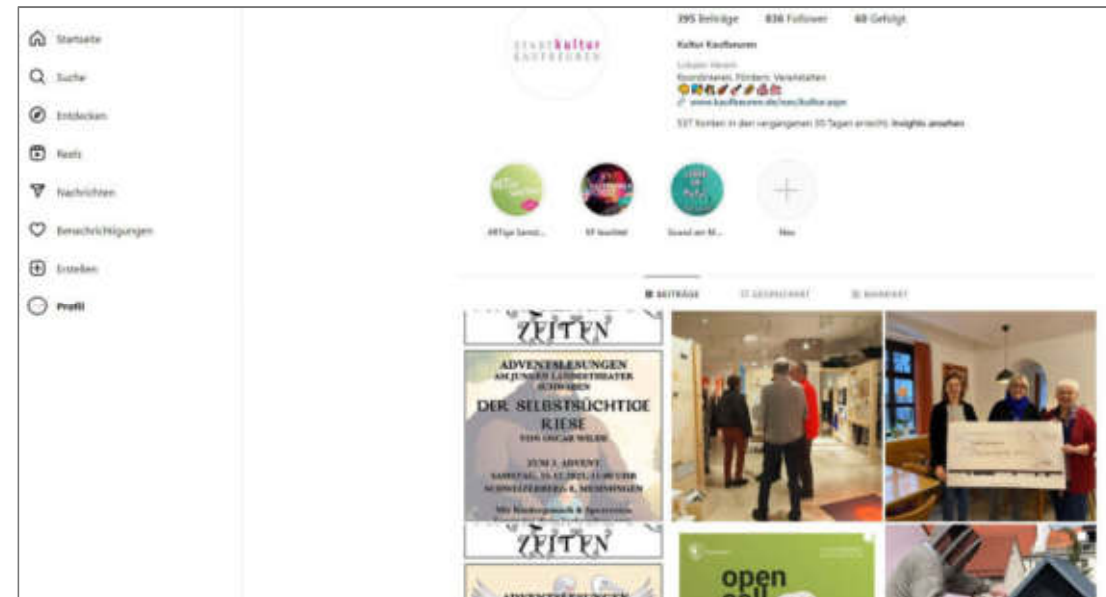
Startseite

Suche

Entdecken

Reels

Nachrichten

Benachrichtigungen

Erstellen

Profil

stadtkultur KAUFBEUREN

395 Beiträge 836 Follower 60 Gefolgt

Kultur Kaufbeuren

Lokaler Verein

Koordinieren, Fördern, Veranstalten

www.kaufbeuren.de/soc/kultur.aspx

537 Konten in den vergangenen 30 Tagen erreicht. Insights ansehen

ARTige Sonnt...

KF leuchtet

Sound am M...

Neu

BEITRÄGE

GESPEICHERT

MARKIERT

ZEITEN

ADVENTSLESUNGEN

AM JUNGEN LANDESTHEATER SCHWABEN

DER SELBSTSÜCHTIGE RIESE

VON OSCAR WILDE

ZUM 1. ADVENT

SAMSTAG, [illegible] UHR

SCHWEIZERBERG 8, MEMMINGEN

Mit Kinderpunsch & Spekulatius

ZEITEN

open

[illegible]